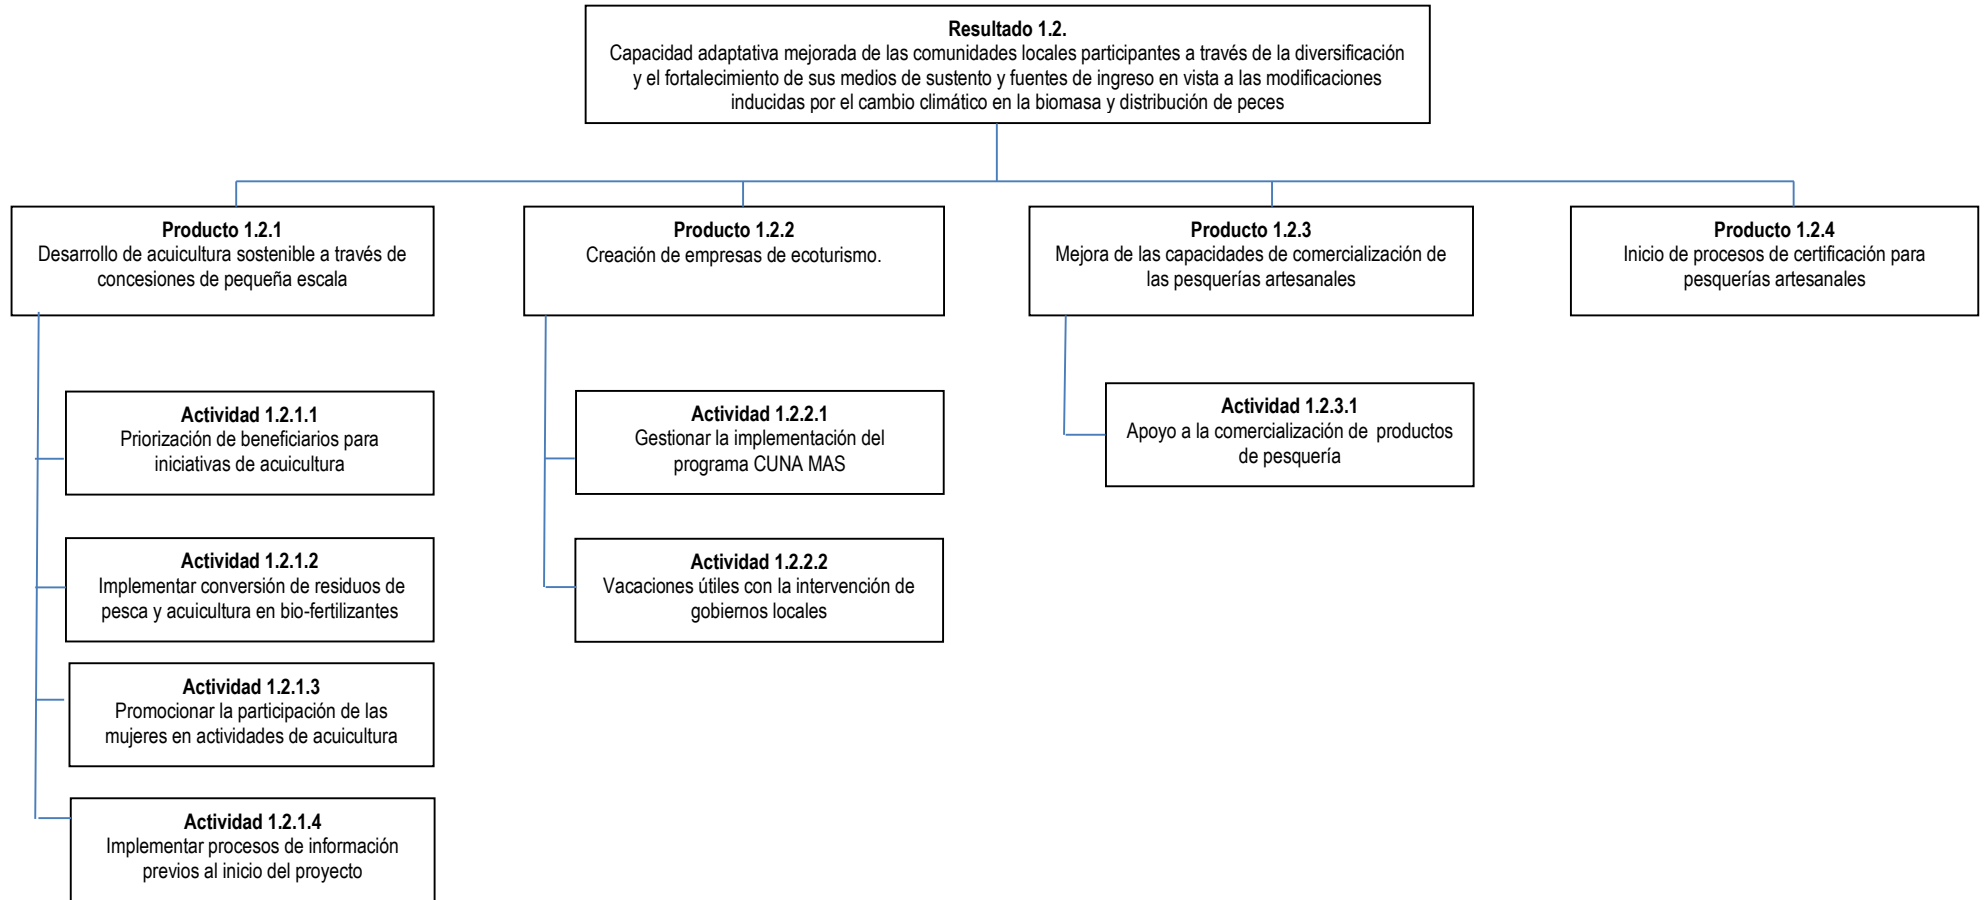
**Resultado 1.2.**
Capacidad adaptativa mejorada de las comunidades locales participantes a través de la diversificación y el fortalecimiento de sus medios de sustento y fuentes de ingreso en vista a las modificaciones inducidas por el cambio climático en la biomasa y distribución de peces

**Producto 1.2.1**
Desarrollo de acuicultura sostenible a través de concesiones de pequeña escala

**Actividad 1.2.1.1**
Priorización de beneficiarios para iniciativas de acuicultura

**Actividad 1.2.1.2**
Implementar conversión de residuos de pesca y acuicultura en bio-fertilizantes

**Actividad 1.2.1.3**
Promocionar la participación de las mujeres en actividades de acuicultura

**Actividad 1.2.1.4**
Implementar procesos de información previos al inicio del proyecto

**Producto 1.2.2**
Creación de empresas de ecoturismo.

**Actividad 1.2.2.1**
Gestionar la implementación del programa CUNA MAS

**Actividad 1.2.2.2**
Vacaciones útiles con la intervención de gobiernos locales

**Producto 1.2.3**
Mejora de las capacidades de comercialización de las pesquerías artesanales

**Actividad 1.2.3.1**
Apoyo a la comercialización de productos de pesquería

**Producto 1.2.4**
Inicio de procesos de certificación para pesquerías artesanales